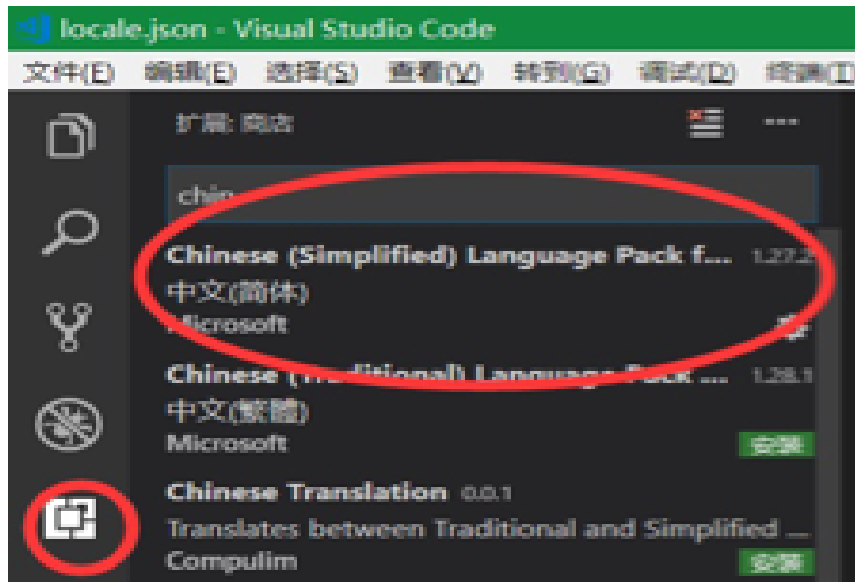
locale.json - Visual Studio Code

文件(F) 编辑(E) 选择(S) 查看(V) 转到(G) 调试(D) 终端(T)

扩展: 商店

chin

Chinese (Simplified) Language Pack f... 1.27.2
中文(简体)
Microsoft

Chinese (Traditional) Language Pack ... 1.28.1
中文(繁體)
Microsoft
安装

Chinese Translation 0.0.1
Translates between Traditional and Simplified ...
Compulim
安装